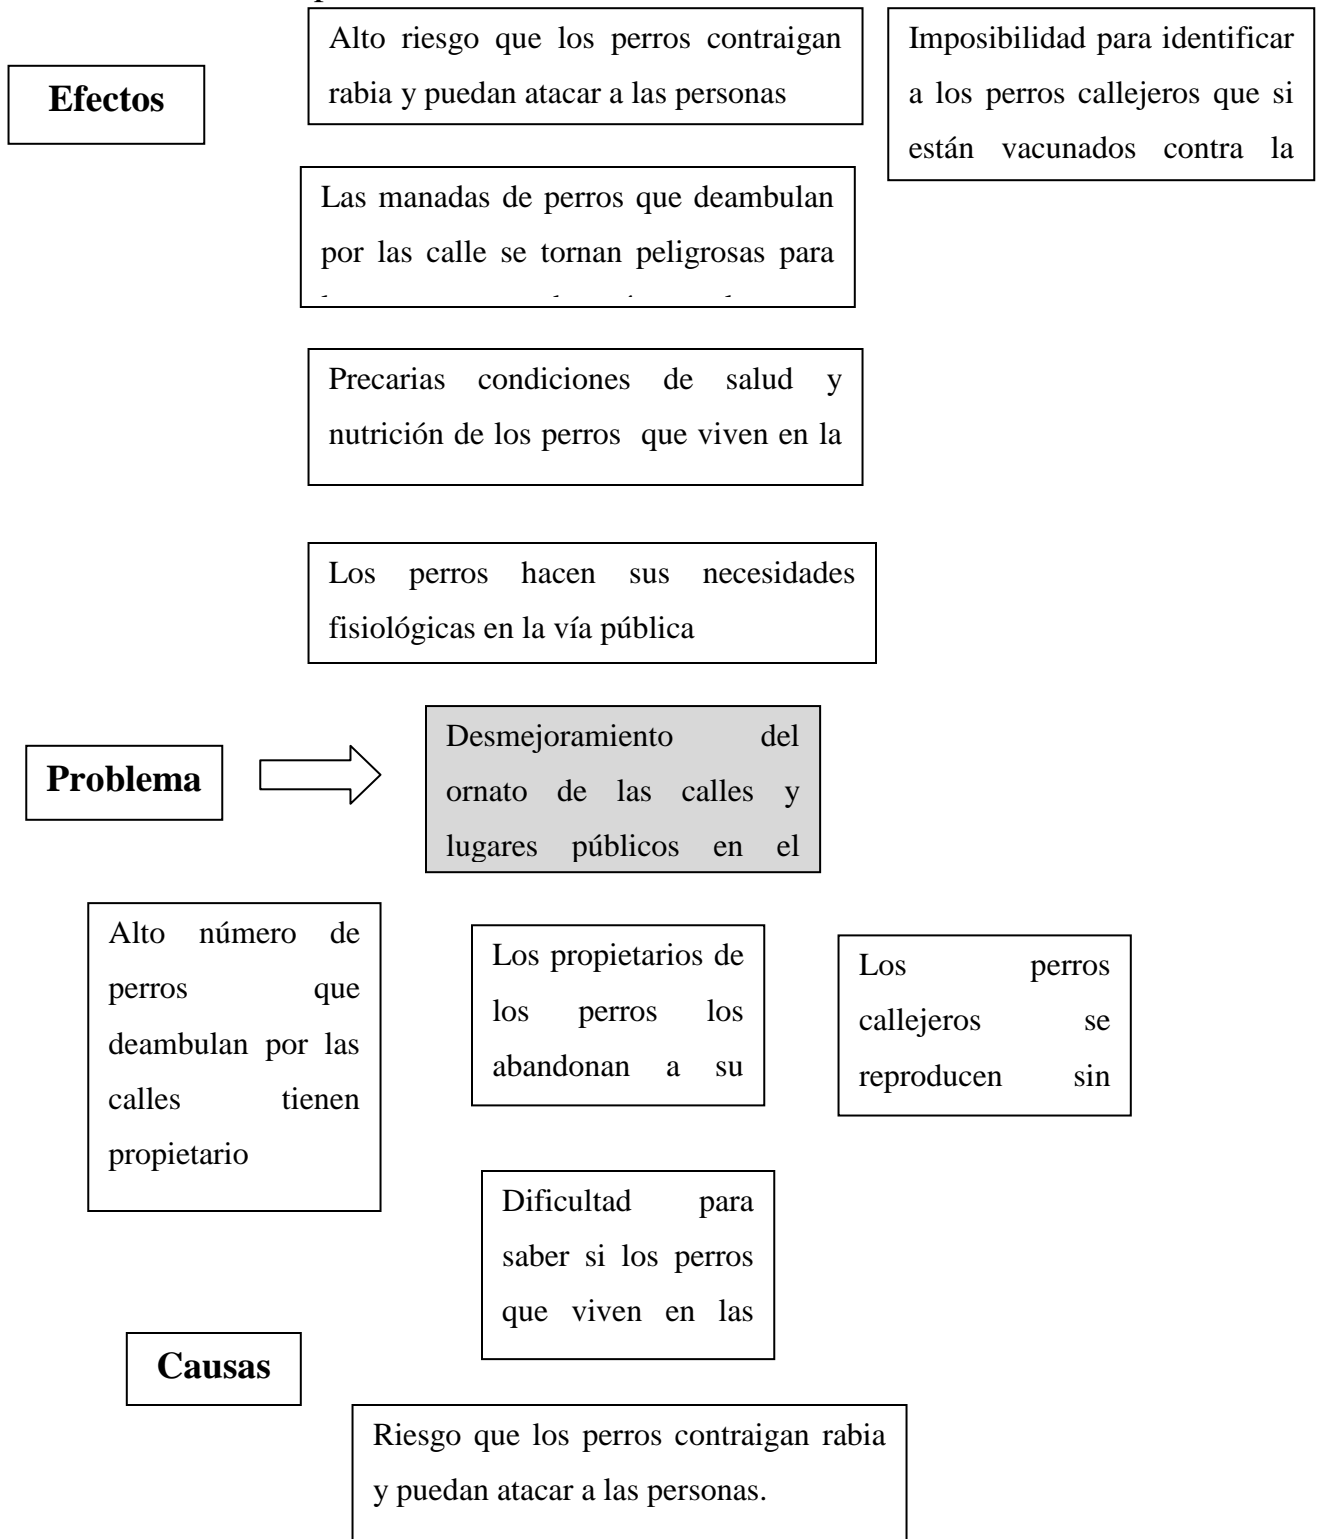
Efectos

Alto riesgo que los perros contraigan rabia y puedan atacar a las personas

Imposibilidad para identificar a los perros callejeros que si están vacunados contra la

Las manadas de perros que deambulan por las calle se tornan peligrosas para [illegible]

Precarias condiciones de salud y nutrición de los perros que viven en la

Los perros hacen sus necesidades fisiológicas en la vía pública

Problema

Desmejoramiento del ornato de las calles y lugares públicos en el

Alto número de perros que deambulan por las calles tienen propietario

Los propietarios de los perros los abandonan a su

Los perros callejeros se reproducen sin

Dificultad para saber si los perros que viven en las

Causas

Riesgo que los perros contraigan rabia y puedan atacar a las personas.